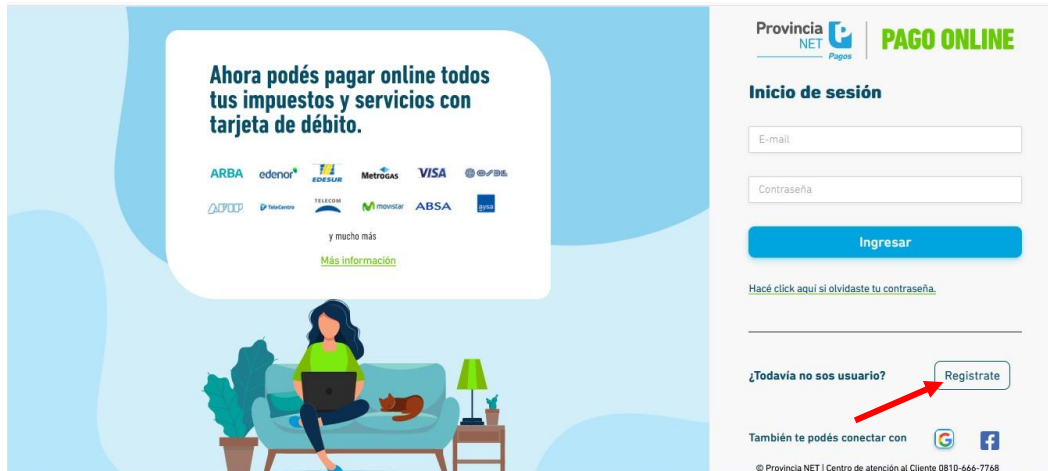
Ahora podés pagar online todos tus impuestos y servicios con tarjeta de débito.

ARBA edenor EDESUR Metrogas VISA

AFIP TeleCentro TELECOM movistar ABSA aysa

y mucho más

Más información

Provincia NET Pagos | PAGO ONLINE

Inicio de sesión

E-mail

Contraseña

Ingresar

Hacé click aquí si olvidaste tu contraseña.

¿Todavía no sos usuario?

Registrate

También te podés conectar con

© Provincia NET | Centro de atención al Cliente 0810-666-7768